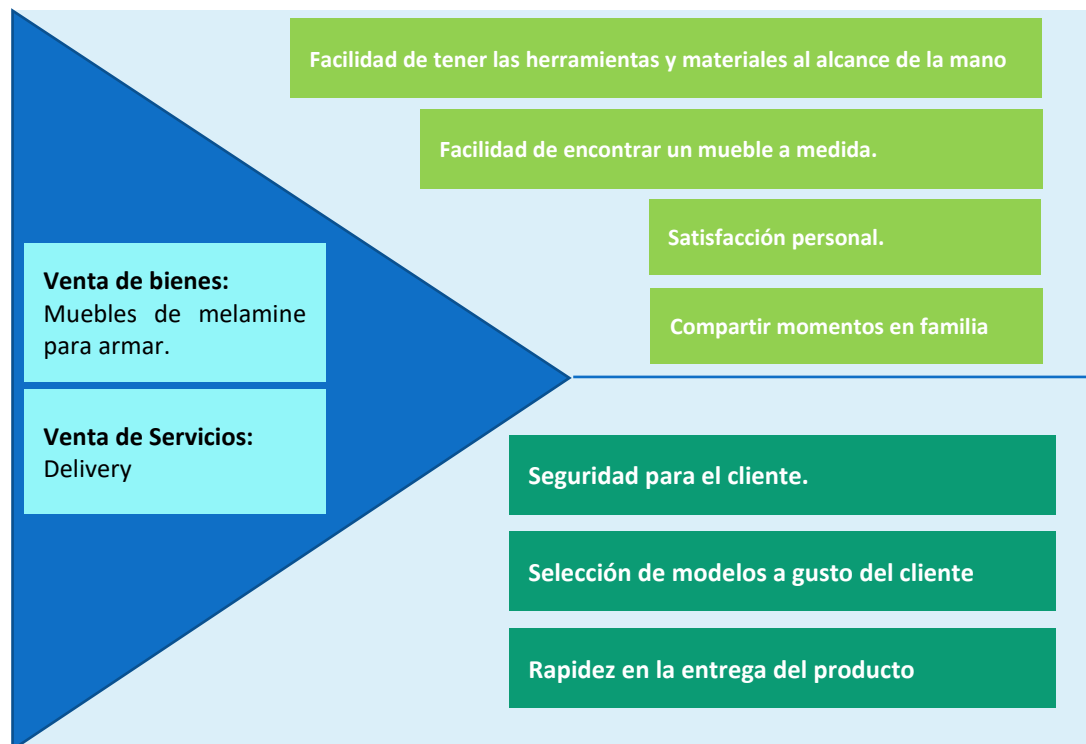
Facilidad de tener las herramientas y materiales al alcance de la mano

Facilidad de encontrar un mueble a medida.

Satisfacción personal.

Compartir momentos en familia

Venta de bienes:
Muebles de melamine para armar.

Venta de Servicios:
Delivery

Seguridad para el cliente.

Selección de modelos a gusto del cliente

Rapidez en la entrega del producto